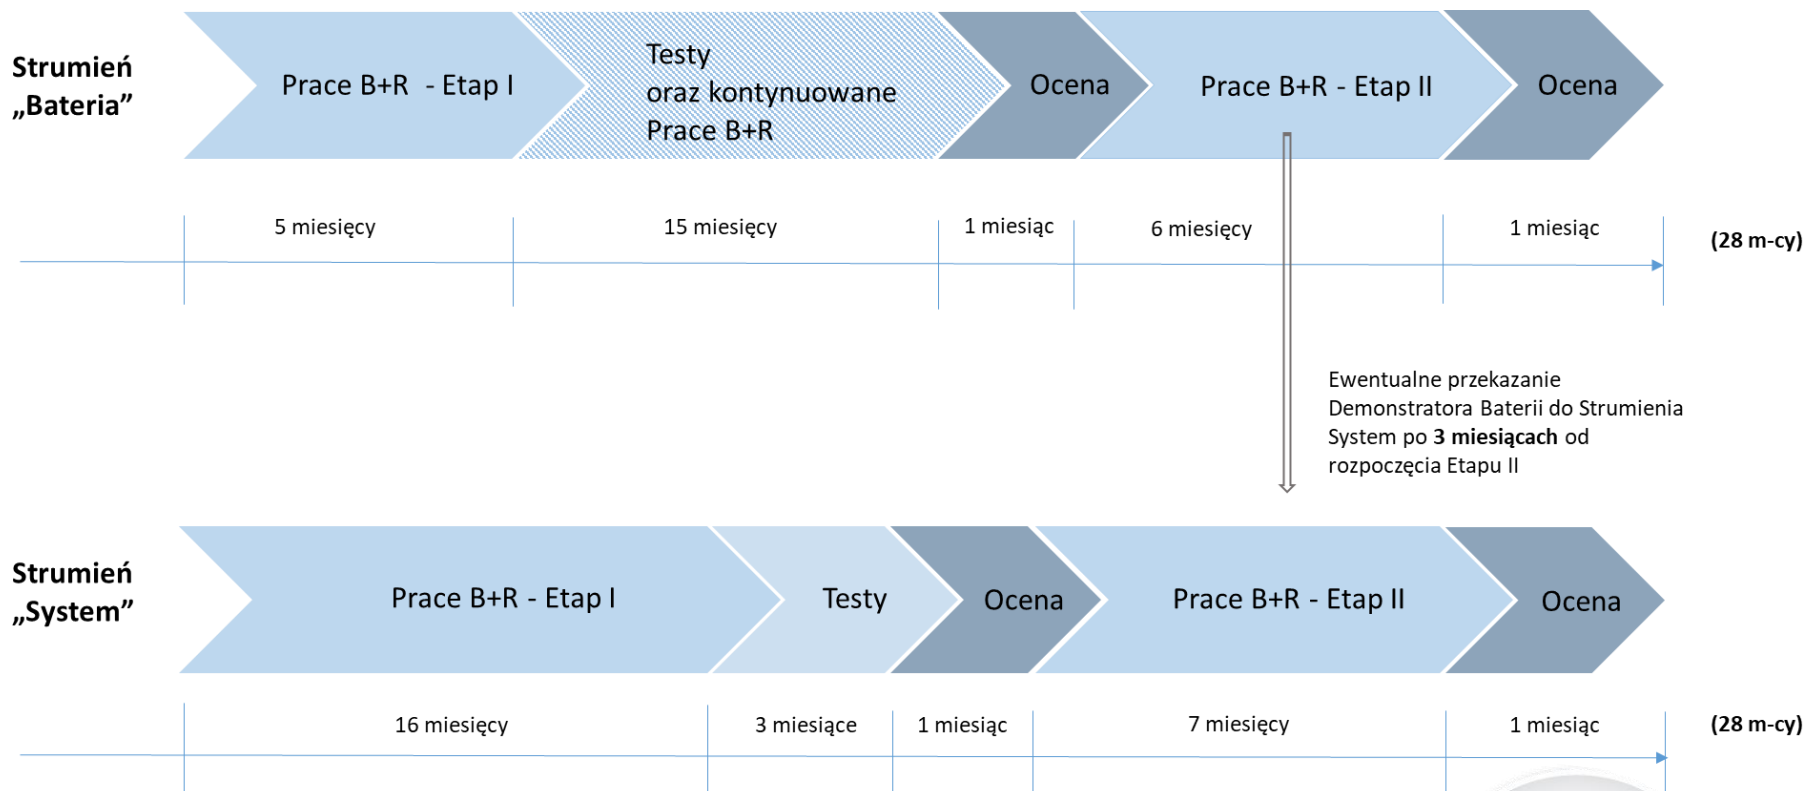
Strumień „Bateria”

Prace B+R - Etap I

Testy oraz kontynuowane Prace B+R

Ocena

Prace B+R - Etap II

Ocena

5 miesięcy

15 miesięcy

1 miesiąc

6 miesięcy

1 miesiąc

(28 m-cy)

Ewentualne przekazanie Demonstratora Baterii do Strumienia System po **3 miesiącach** od rozpoczęcia Etapu II

Strumień „System”

Prace B+R - Etap I

Testy

Ocena

Prace B+R - Etap II

Ocena

16 miesięcy

3 miesiące

1 miesiąc

7 miesięcy

1 miesiąc

(28 m-cy)